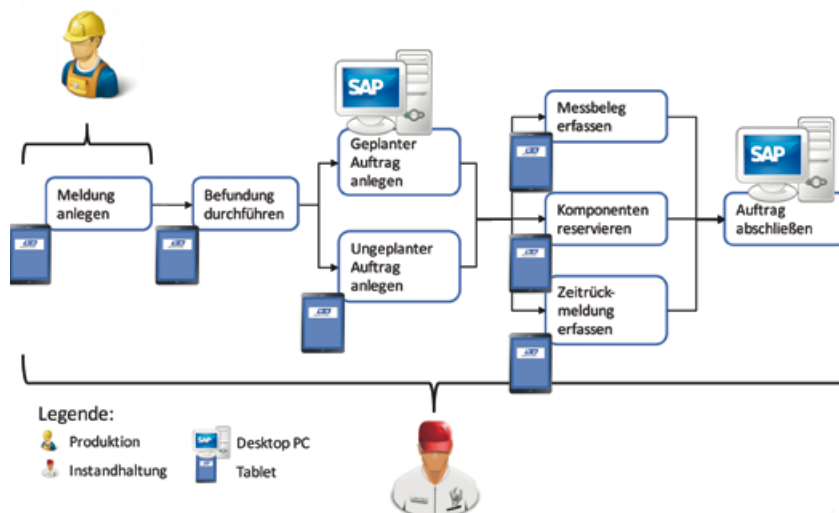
SAP

Meldung anlegen

Befundung durchführen

Geplanter Auftrag anlegen

Ungeplanter Auftrag anlegen

Messbeleg erfassen

Komponenten reservieren

Zeitrückmeldung erfassen

SAP

Auftrag abschließen

Legende:

Produktion

Instandhaltung

SAP Desktop PC

Tablet